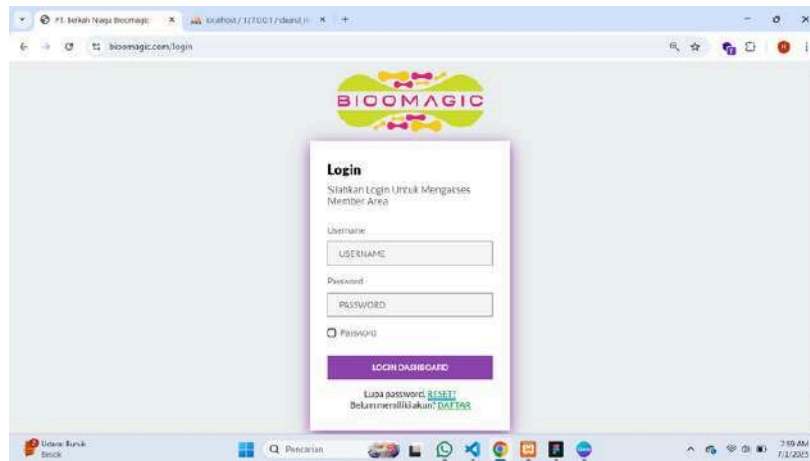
PT. Berkah Naga Biomagic ×
localhost / 127.0.0.1 / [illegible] ×
+

bioomagic.com/login

BIOOMAGIC

Login

Silahkan Login Untuk Mengakses Member Area

Username

USERNAME

Password

PASSWORD

Password

LOGIN DASHBOARD

Lupa password, RESET?
Belum memiliki akun? DAFTAR

Udara Buruk
Besok

Pencarian

7:59 AM
7/1/2025